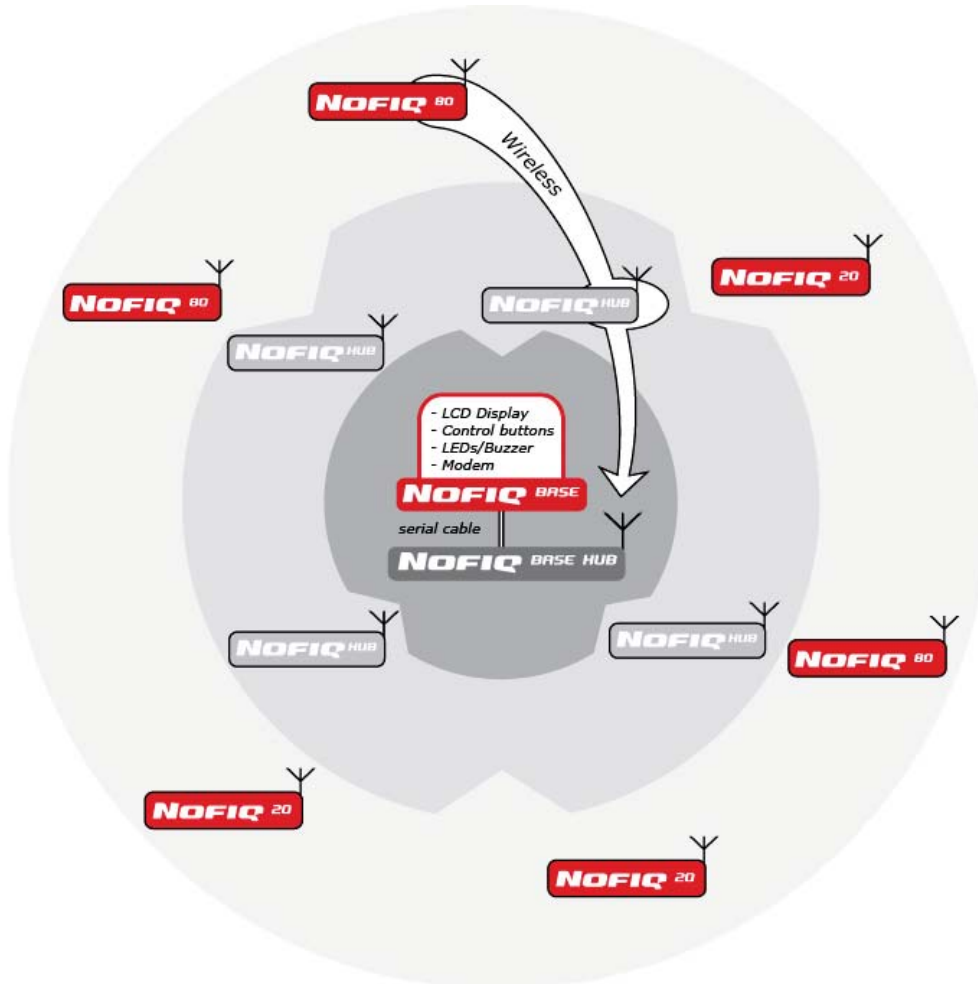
NOFIQ 80

Wireless

NOFIQ 20

NOFIQ 80

NOFIQ HUB

NOFIQ HUB

- LCD Display
- Control buttons
- LEDs/Buzzer
- Modem

NOFIQ BASE

serial cable

NOFIQ BASE HUB

NOFIQ HUB

NOFIQ HUB

NOFIQ 80

NOFIQ 20

NOFIQ 20